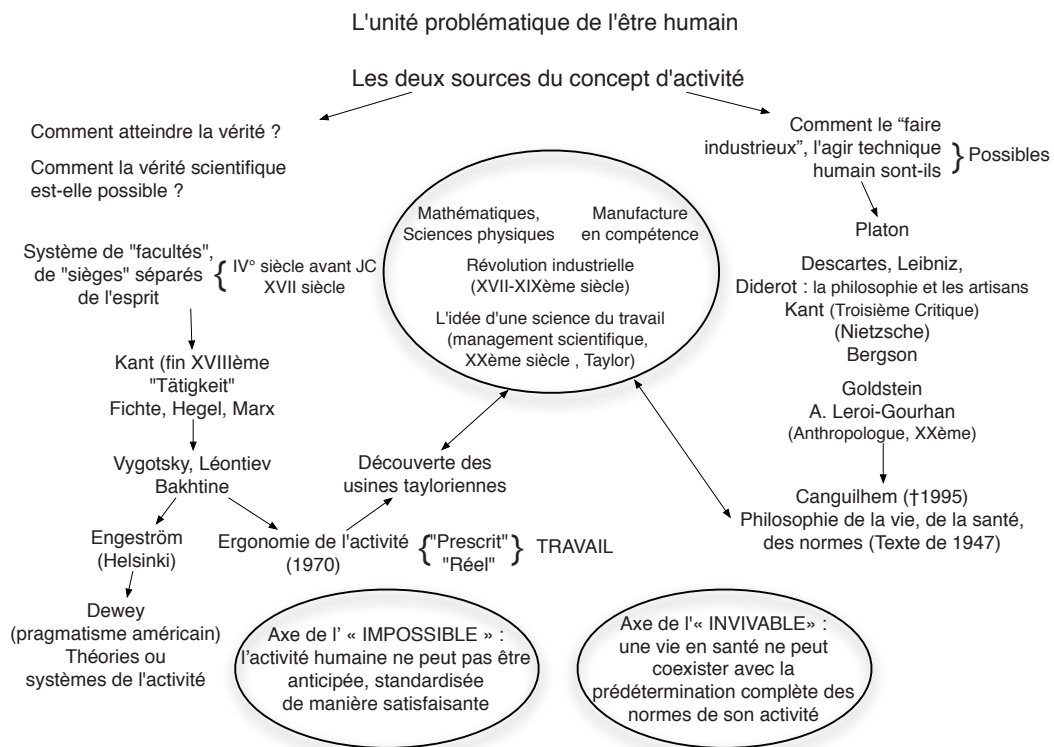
L'unité problématique de l'être humain

Les deux sources du concept d'activité

Comment atteindre la vérité ?

Comment la vérité scientifique est-elle possible ?

Comment le "faire industrieux", l'agir technique humain sont-ils } Possibles

Mathématiques, Sciences physiques

Manufacture en compétence

Révolution industrielle (XVII-XIXème siècle)

L'idée d'une science du travail (management scientifique, XXème siècle , Taylor)

Platon

Descartes, Leibniz, Diderot : la philosophie et les artisans
Kant (Troisième Critique)
(Nietzsche)
Bergson

Goldstein
A. Leroi-Gourhan
(Anthropologue, XXème)

Système de "facultés", de "sièges" séparés de l'esprit { IV° siècle avant JC
XVII siècle

Kant (fin XVIIIème
"Tätigkeit"
Fichte, Hegel, Marx

Vygotsky, Léontiev
Bakhtine

Découverte des usines tayloriennes

Canguilhem (†1995)
Philosophie de la vie, de la santé, des normes (Texte de 1947)

Engeström (Helsinki)

Ergonomie de l'activité (1970) {"Prescrit"
"Réel"} TRAVAIL

Dewey (pragmatisme américain)
Théories ou systèmes de l'activité

Axe de l' « IMPOSSIBLE » : l'activité humaine ne peut pas être anticipée, standardisée de manière satisfaisante

Axe de l'« INVIVABLE» : une vie en santé ne peut coexister avec la prédétermination complète des normes de son activité